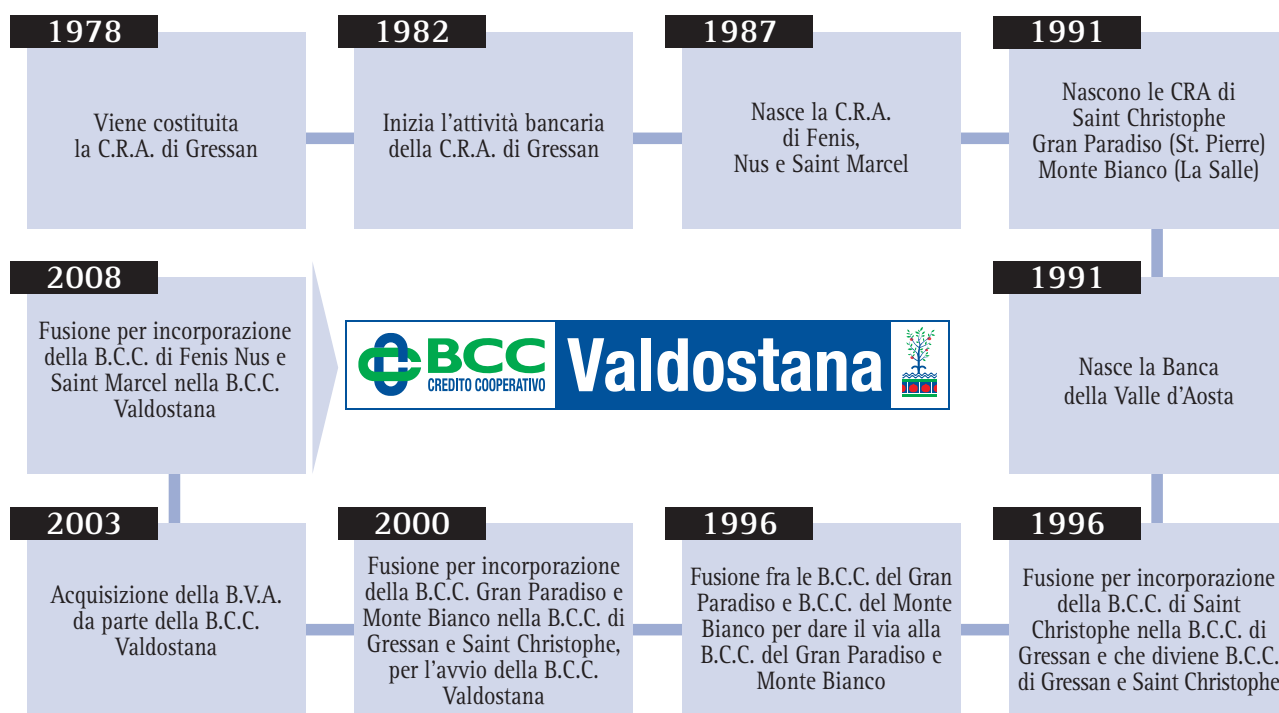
1978

Viene costituita la C.R.A. di Gressan

1982

Inizia l'attività bancaria della C.R.A. di Gressan

1987

Nasce la C.R.A. di Fenis, Nus e Saint Marcel

1991

Nascono le CRA di Saint Christophe Gran Paradiso (St. Pierre) Monte Bianco (La Salle)

2008

Fusione per incorporazione della B.C.C. di Fenis Nus e Saint Marcel nella B.C.C. Valdostana

BCC CREDITO COOPERATIVO Valdostana

1991

Nasce la Banca della Valle d'Aosta

2003

Acquisizione della B.V.A. da parte della B.C.C. Valdostana

2000

Fusione per incorporazione della B.C.C. Gran Paradiso e Monte Bianco nella B.C.C. di Gressan e Saint Christophe, per l'avvio della B.C.C. Valdostana

1996

Fusione fra le B.C.C. del Gran Paradiso e B.C.C. del Monte Bianco per dare il via alla B.C.C. del Gran Paradiso e Monte Bianco

1996

Fusione per incorporazione della B.C.C. di Saint Christophe nella B.C.C. di Gressan e che diviene B.C.C. di Gressan e Saint Christophe